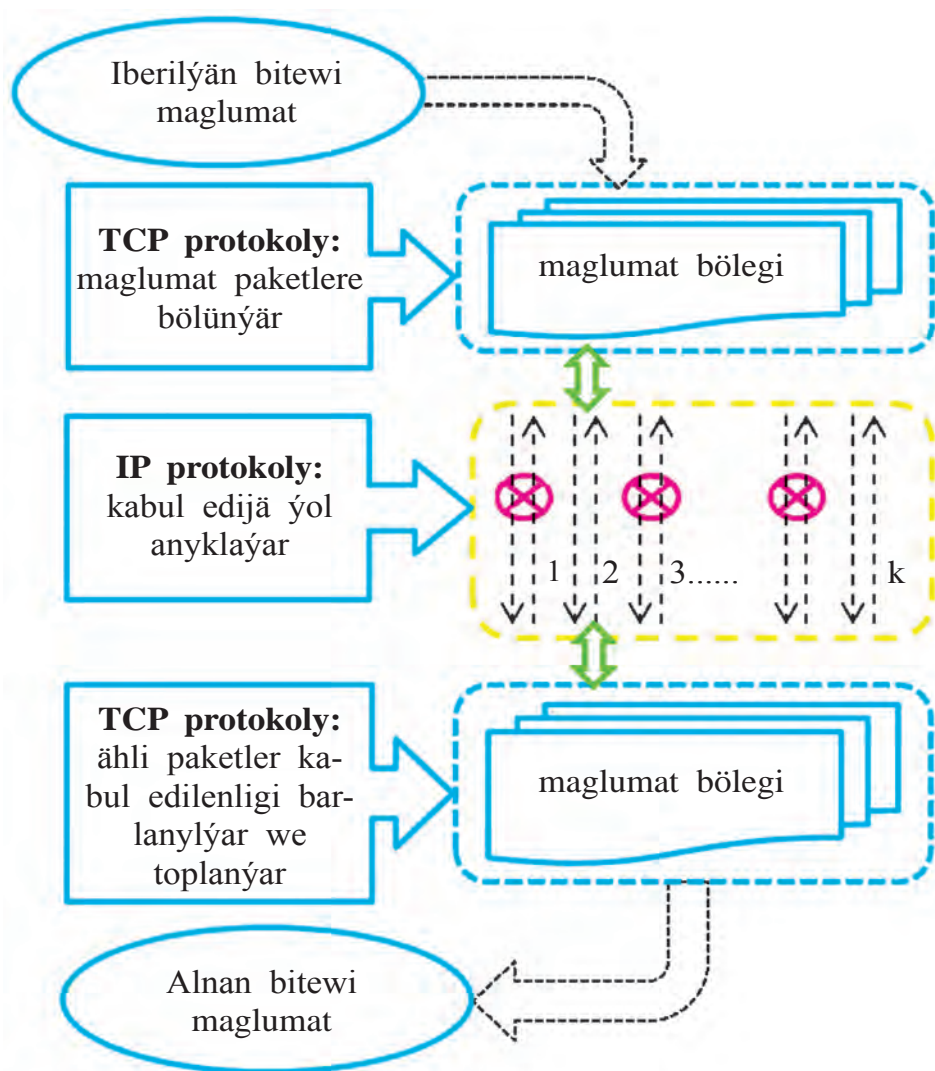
Iberilýän bitewi maglumat

TCP protokoly: maglumat paketlere bölünýär

maglumat bölegi

IP protokoly: kabul edijä ýol anyklaýar

1 2 3...... k

TCP protokoly: ähli paketler kabul edilenligi barlanylýar we toplanýar

maglumat bölegi

Alnan bitewi maglumat